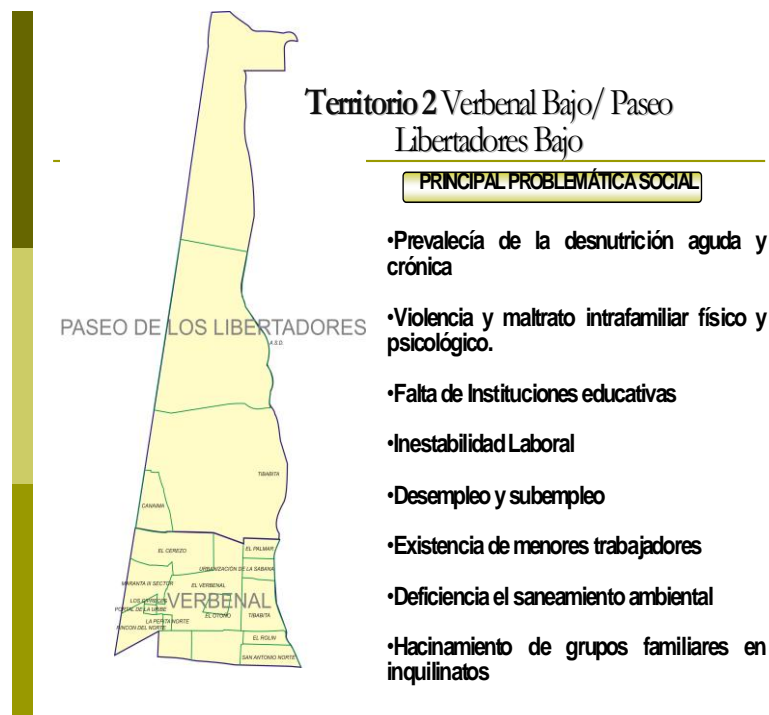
Territorio 2 Verbenal Bajo/ Paseo Libertadores Bajo

PRINCIPAL PROBLEMÁTICA SOCIAL

•Prevalecía de la desnutrición aguda y crónica

•Violencia y maltrato intrafamiliar físico y psicológico.

•Falta de Instituciones educativas

•Inestabilidad Laboral

•Desempleo y subempleo

•Existencia de menores trabajadores

•Deficiencia el saneamiento ambiental

•Hacinamiento de grupos familiares en inquilinatos

PASEO DE LOS LIBERTADORES

A.S.D.

TIBABITA

CANAAN

EL CEREZO

EL PALMAR

URBANIZACIÓN DE LA SABANA

MIRANDA III SECTOR

EL VERBENAL

LOS LIBERTADORES

PORTAL DE LA VIÑA

VERBENAL

LA PERLA NORTE

RINCON DEL NORTE

EL OTOÑO

TIBABITA

EL ROLIN

SAN ANTONIO NORTE